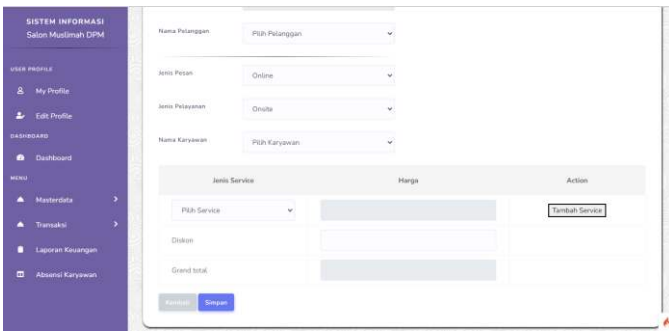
SISTEM INFORMASI
Salon Muslimah DPM

USER PROFILE
My Profile
Edit Profile

DASHBOARD
Dashboard

MENU
Masterdata
Transaksi
Laporan Keuangan
Absensi Karyawan

Nama Pelanggan
Pilih Pelanggan

Jenis Pesan
Online

Jenis Pelayanan
Onsite

Nama Karyawan
Pilih Karyawan

| Jenis Service | Harga | Action |
|---|---|---|
| Pilih Service | | Tambah Service |
| Diskon | | |
| Grand total | | |

Kembali
Simpan